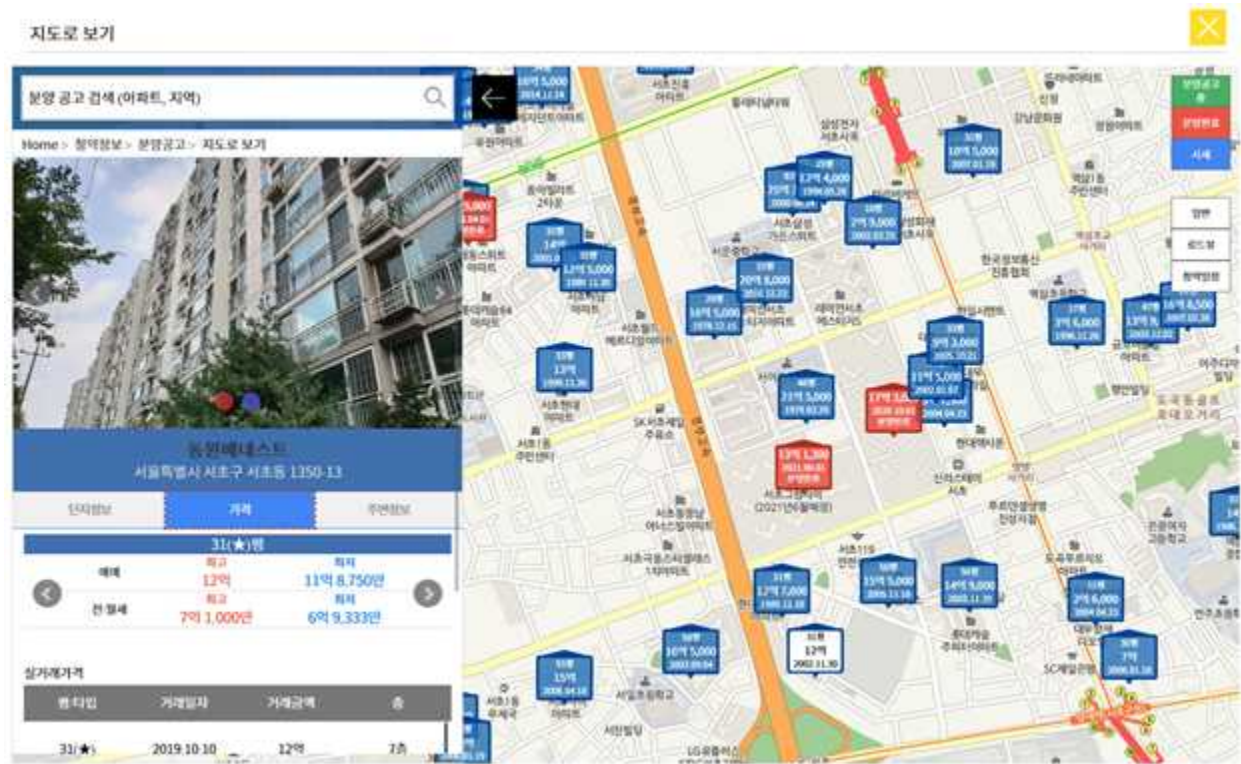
지도로 보기

분양 공고 검색 (아파트, 지역)

Home > 청약정보 > 분양공고 > 지도로 보기

동원베네스트
서울특별시 서초구 서초동 1350-13

단지정보 | 가격 | 주변정보

31(★)평

| | 최고 | 최저 |
|---|---|---|
| 매매 | 12억 | 11억 8,750만 |
| 전 월세 | 7억 1,000만 | 6억 9,333만 |

실거래가격

| 평 타입 | 거래일자 | 거래금액 | 층 |
|---|---|---|---|
| 31(★) | 2019.10.10 | 12억 | 2층 |

분양공고
분양완료
시세

일반
로드뷰
청약정보

12억 1,200
2021.08.01
분양완료

서초그랑자이
(2021년2월예정)

31평
12억
2002.11.30

서초구청
서초동
서초1동 주민센터
서초중앙로
강남대로
한국정보통신진흥협회
서초고
서초119안전센터
서초초등학교
서이초등학교
서일중학교
LG유플러스
SK서초제일주유소
현대해시온
신라스테이 서초
롯데캐슬 주피터아파트
서초동삼호아파트
서초래미안아파트
서초현대아파트
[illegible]